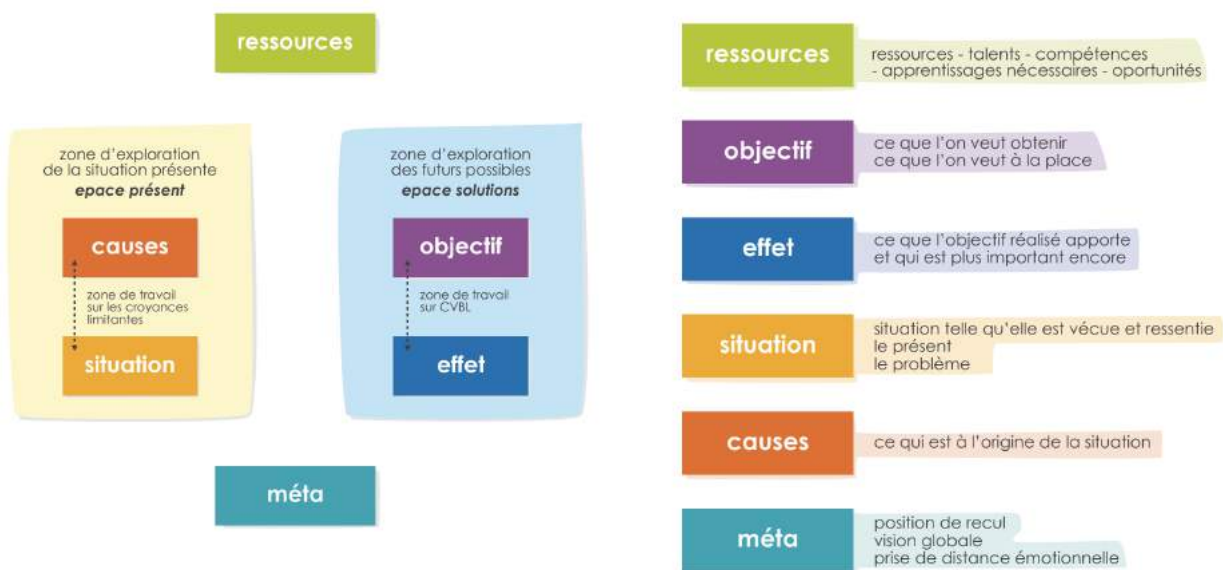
ressources

zone d'exploration de la situation présente
*epace présent*

causes

zone de travail sur les croyances limitantes

situation

zone d'exploration des futurs possibles
*epace solutions*

objectif

zone de travail sur CVBL

effet

méta

ressources
ressources - talents - compétences
- apprentissages nécessaires - oportunités

objectif
ce que l'on veut obtenir
ce que l'on veut à la place

effet
ce que l'objectif réalisé apporte
et qui est plus important encore

situation
situation telle qu'elle est vécue et ressentie
le présent
le problème

causes
ce qui est à l'origine de la situation

méta
position de recul
vision globale
prise de distance émotionnelle